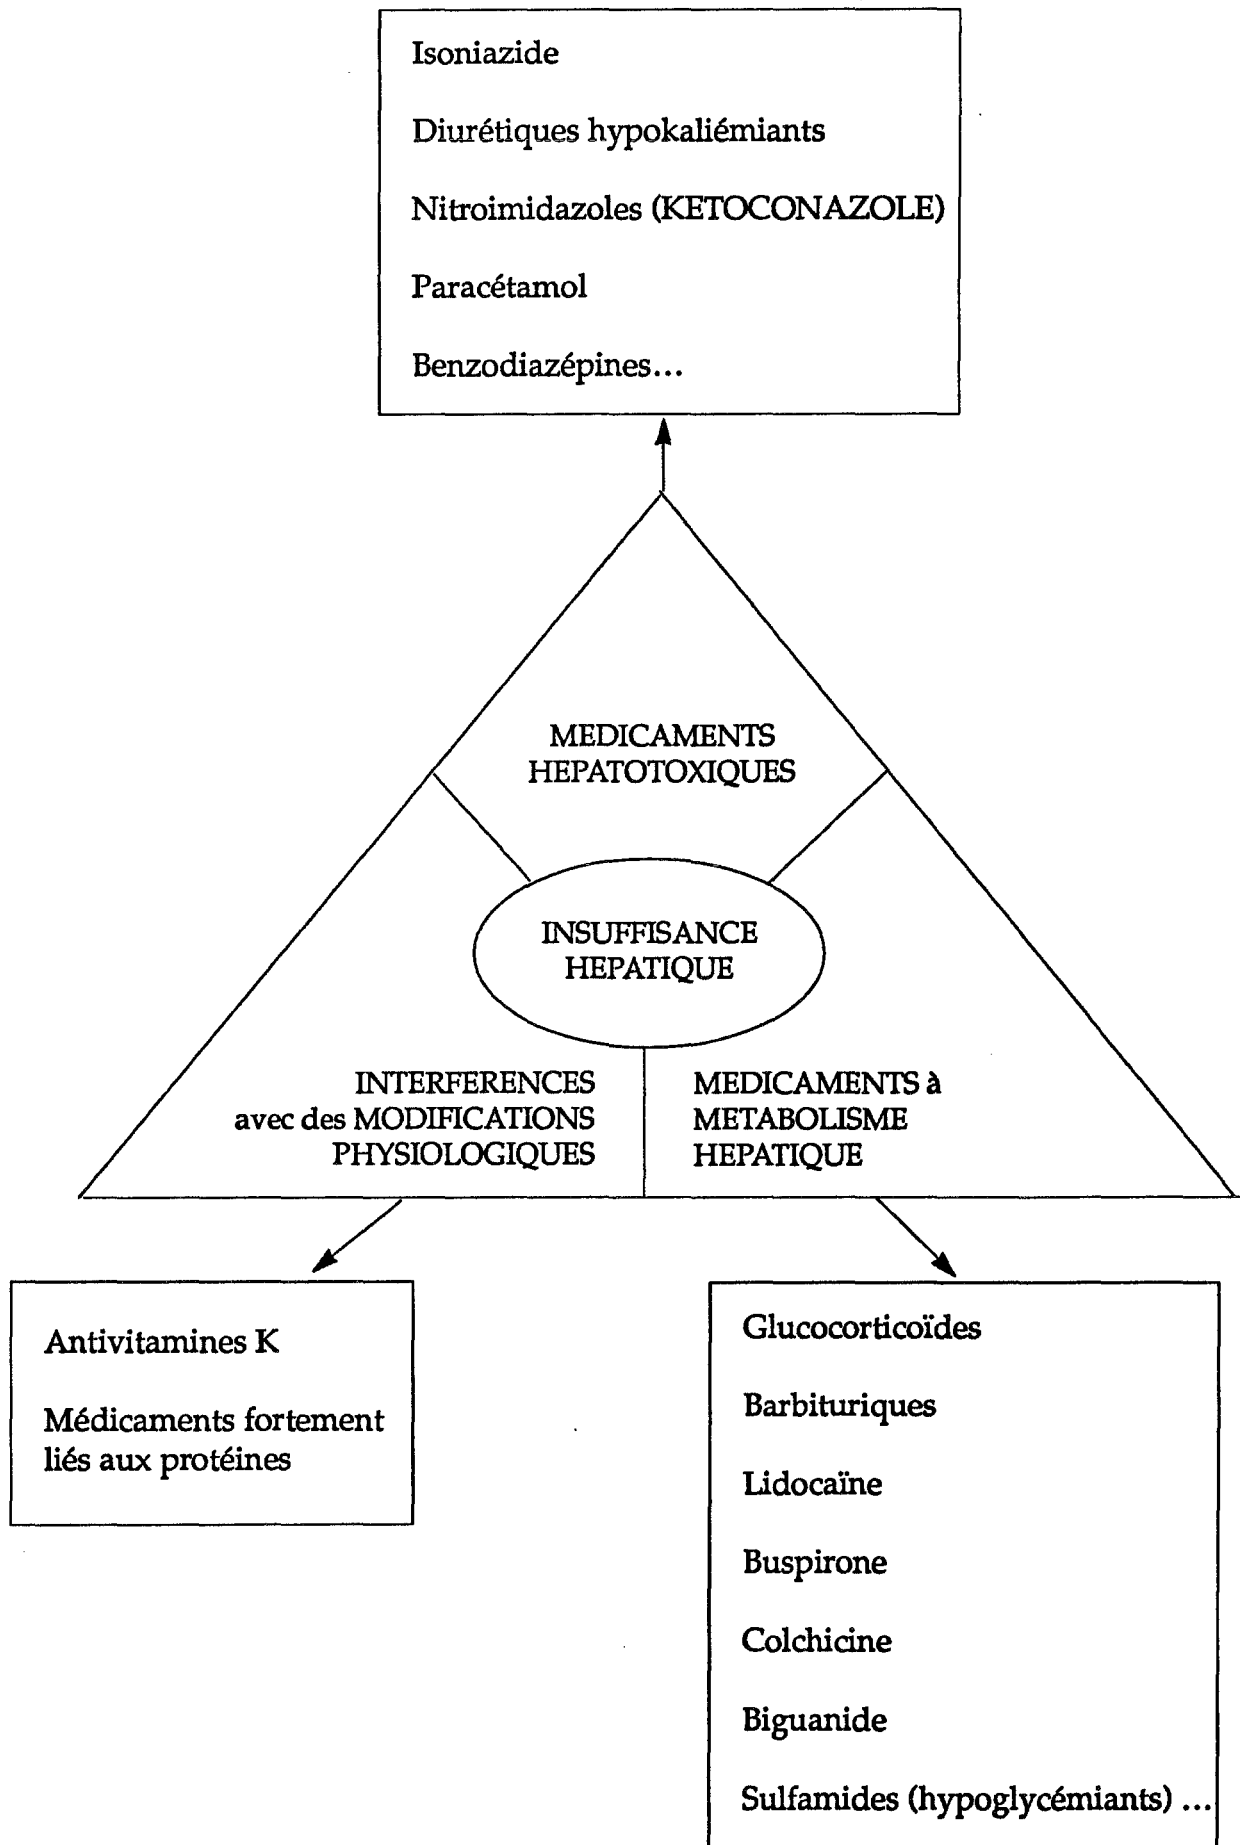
Isoniazide

Diurétiques hypokaliémiants

Nitroimidazoles (KETOCONAZOLE)

Paracétamol

Benzodiazépines...

MEDICAMENTS HEPATOTOXIQUES

INSUFFISANCE HEPATIQUE

INTERFERENCES avec des MODIFICATIONS PHYSIOLOGIQUES

MEDICAMENTS à METABOLISME HEPATIQUE

Antivitamines K

Médicaments fortement liés aux protéines

Glucocorticoïdes

Barbituriques

Lidocaïne

Buspirone

Colchicine

Biguanide

Sulfamides (hypoglycémiants) ...